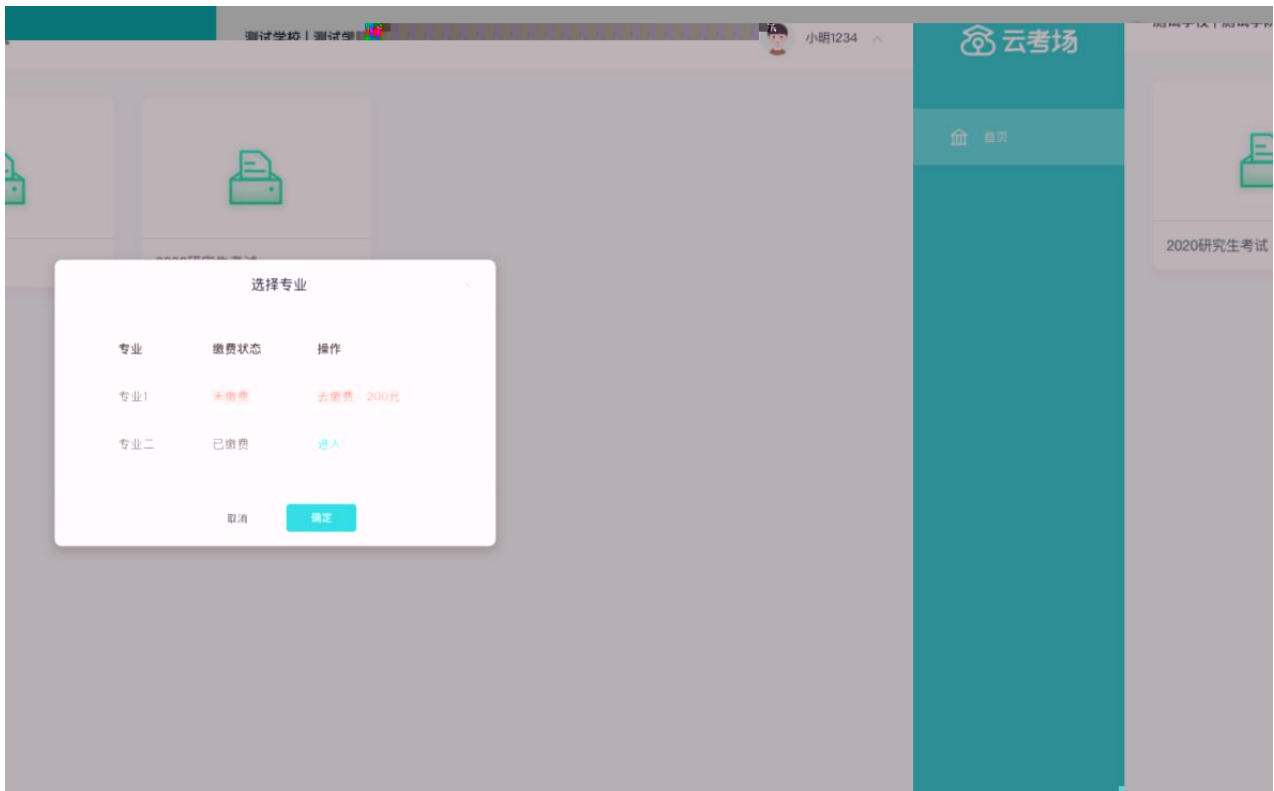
测试学校 | 测试学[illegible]

小明1234

2020研究生考试

选择专业

| 专业 | 缴费状态 | 操作 |
|---|---|---|
| 专业1 | 未缴费 | 去缴费 200元 |
| 专业二 | 已缴费 | 进入 |

取消

确定

云考场

首页

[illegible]

2020研究生考试